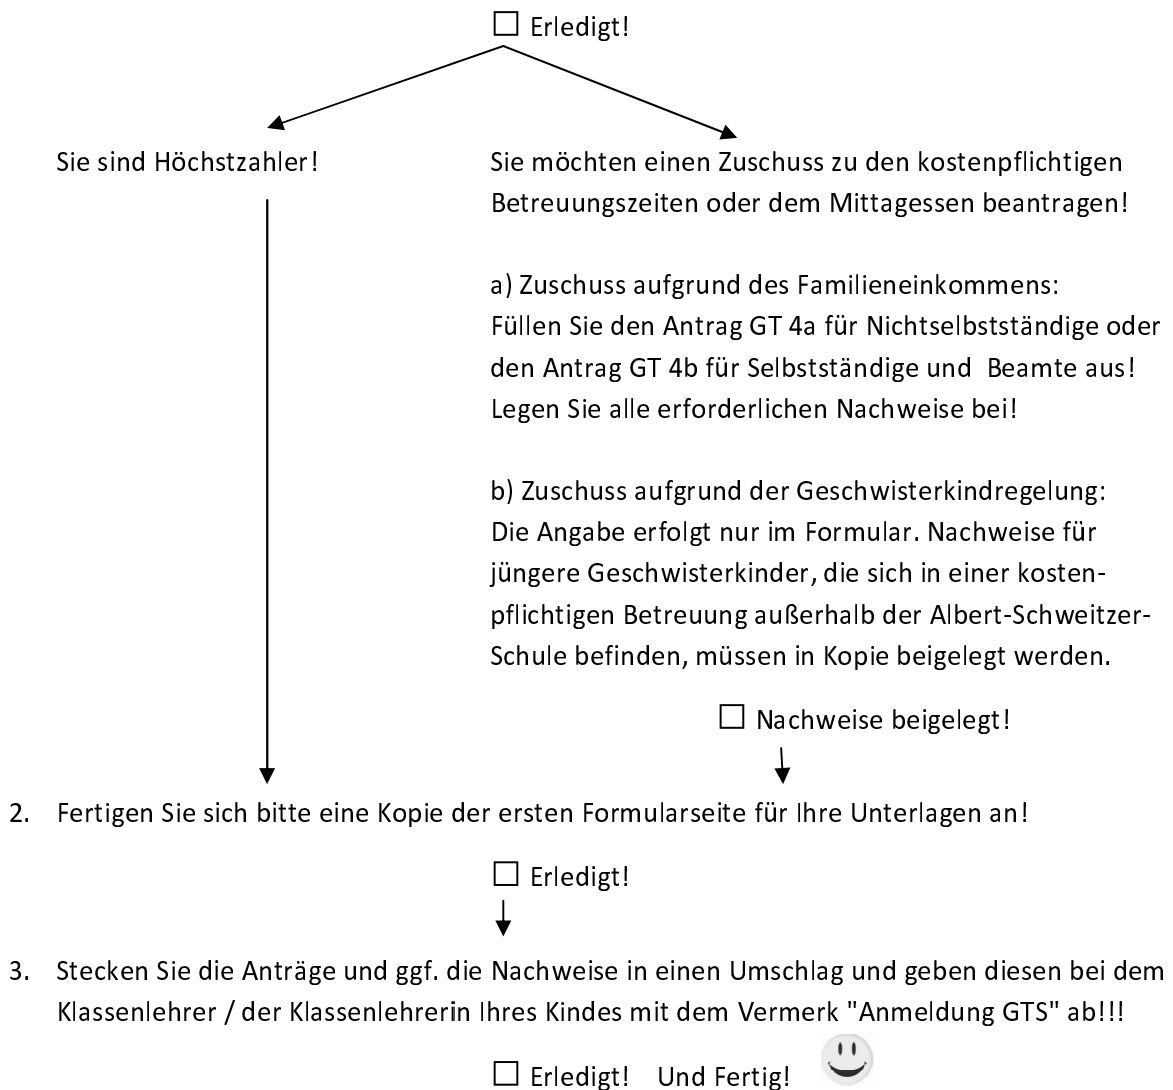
☐ Erledigt!

Sie sind Höchstzahler!

Sie möchten einen Zuschuss zu den kostenpflichtigen Betreuungszeiten oder dem Mittagessen beantragen!

a) Zuschuss aufgrund des Familieneinkommens:
Füllen Sie den Antrag GT 4a für Nichtselbstständige oder den Antrag GT 4b für Selbstständige und Beamte aus! Legen Sie alle erforderlichen Nachweise bei!

b) Zuschuss aufgrund der Geschwisterkindregelung:
Die Angabe erfolgt nur im Formular. Nachweise für jüngere Geschwisterkinder, die sich in einer kostenpflichtigen Betreuung außerhalb der Albert-Schweitzer-Schule befinden, müssen in Kopie beigelegt werden.

☐ Nachweise beigelegt!

2. Fertigen Sie sich bitte eine Kopie der ersten Formularseite für Ihre Unterlagen an!

☐ Erledigt!

3. Stecken Sie die Anträge und ggf. die Nachweise in einen Umschlag und geben diesen bei dem Klassenlehrer / der Klassenlehrerin Ihres Kindes mit dem Vermerk "Anmeldung GTS" ab!!!

☐ Erledigt! Und Fertig!